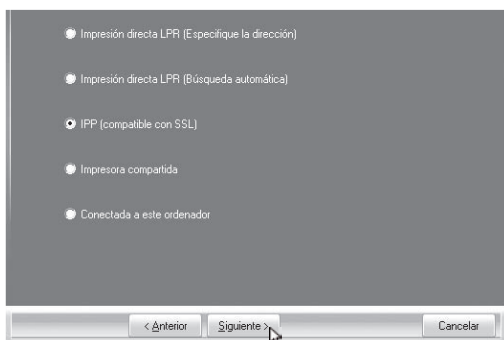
Impresión directa LPR (Especifique la dirección)

Impresión directa LPR (Búsqueda automática)

IPP (compatible con SSL)

Impresora compartida

Conectada a este ordenador

< Anterior
Siguiente >
Cancelar